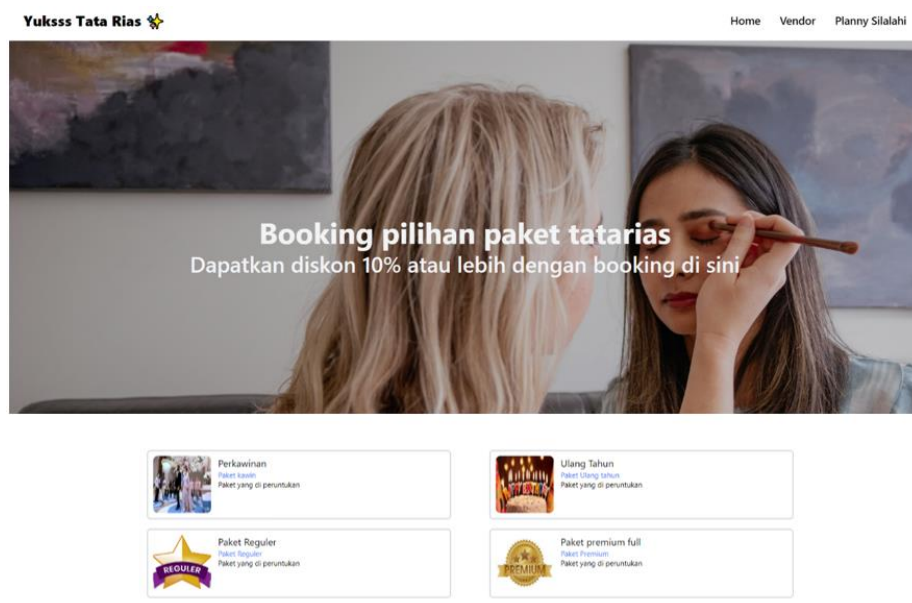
Yuksss Tata Rias

Home Vendor Planny Silalahi

Booking pilihan paket tatarias
Dapatkan diskon 10% atau lebih dengan booking di sini

Perkawinan
Paket kawin
Paket yang di peruntukan

Ulang Tahun
Paket Ulang tahun
Paket yang di peruntukan

REGULER
Paket Reguler
Paket Reguler
Paket yang di peruntukan

PREMIUM
Paket premium full
Paket Premium
Paket yang di peruntukan